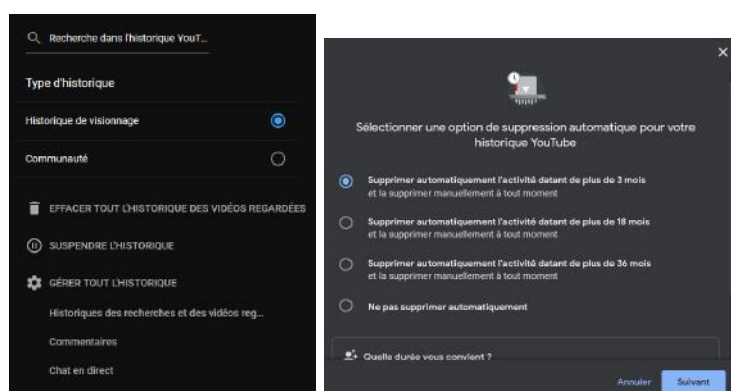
Recherche dans l'historique YouT...

Type d'historique

Historique de visionnage

Communauté

EFFACER TOUT L'HISTORIQUE DES VIDÉOS REGARDÉES

SUSPENDRE L'HISTORIQUE

GÉRER TOUT L'HISTORIQUE

Historiques des recherches et des vidéos reg...

Commentaires

Chat en direct

×

Sélectionner une option de suppression automatique pour votre historique YouTube

Supprimer automatiquement l'activité datant de plus de 3 mois
et la supprimer manuellement à tout moment

Supprimer automatiquement l'activité datant de plus de 18 mois
et la supprimer manuellement à tout moment

Supprimer automatiquement l'activité datant de plus de 36 mois
et la supprimer manuellement à tout moment

Ne pas supprimer automatiquement

Quelle durée vous convient ?

Annuler Suivant